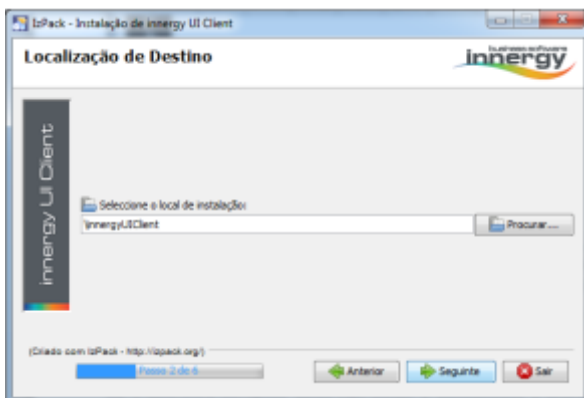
IzPack - Instalação de innergy UI Client

Localização de Destino

business software
innergy

innergy UI Client

Seleccione o local de instalação:

\innergyUIClient

Procurar...

(Criado com IzPack - http://izpack.org/)

Passo 2 de 6

Anterior

Seguinte

Sair